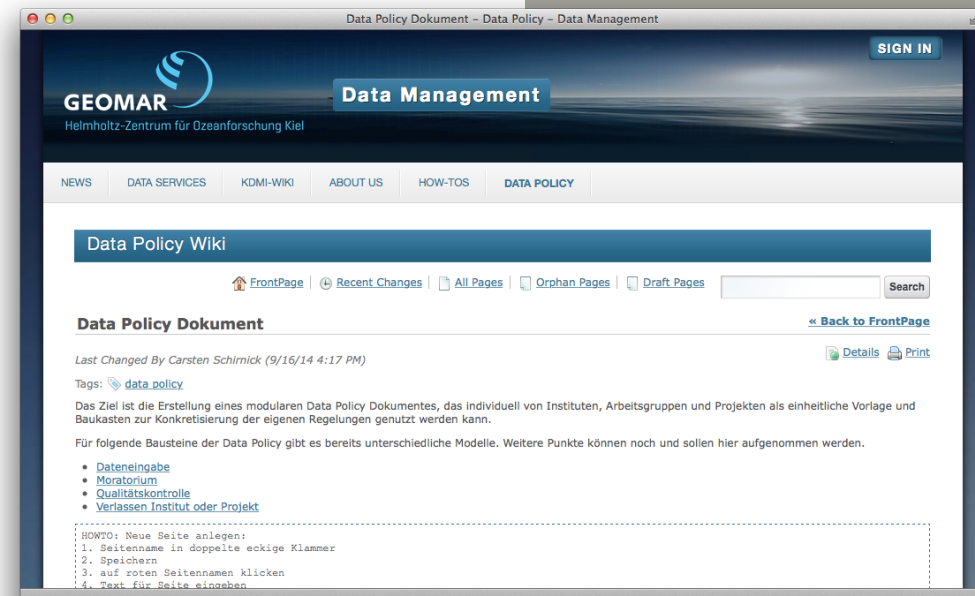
Data Policy Dokument – Data Policy – Data Management

GEOMAR
Helmholtz-Zentrum für Ozeanforschung Kiel

Data Management

SIGN IN

NEWS | DATA SERVICES | KDMI-WIKI | ABOUT US | HOW-TOS | DATA POLICY

Data Policy Wiki

FrontPage | Recent Changes | All Pages | Orphan Pages | Draft Pages

Search

Data Policy Dokument

« Back to FrontPage

Last Changed By Carsten Schirnick (9/16/14 4:17 PM)

Details Print

Tags: data policy

Das Ziel ist die Erstellung eines modularen Data Policy Dokumentes, das individuell von Instituten, Arbeitsgruppen und Projekten als einheitliche Vorlage und Baukasten zur Konkretisierung der eigenen Regelungen genutzt werden kann.

Für folgende Bausteine der Data Policy gibt es bereits unterschiedliche Modelle. Weitere Punkte können noch und sollen hier aufgenommen werden.

- Dateneingabe
- Moratorium
- Qualitätskontrolle
- Verlassen Institut oder Projekt

HOWTO: Neue Seite anlegen:
1. Seitenname in doppelte eckige Klammer
2. Speichern
3. auf roten Seitennamen klicken
4. Text für Seite eingeben